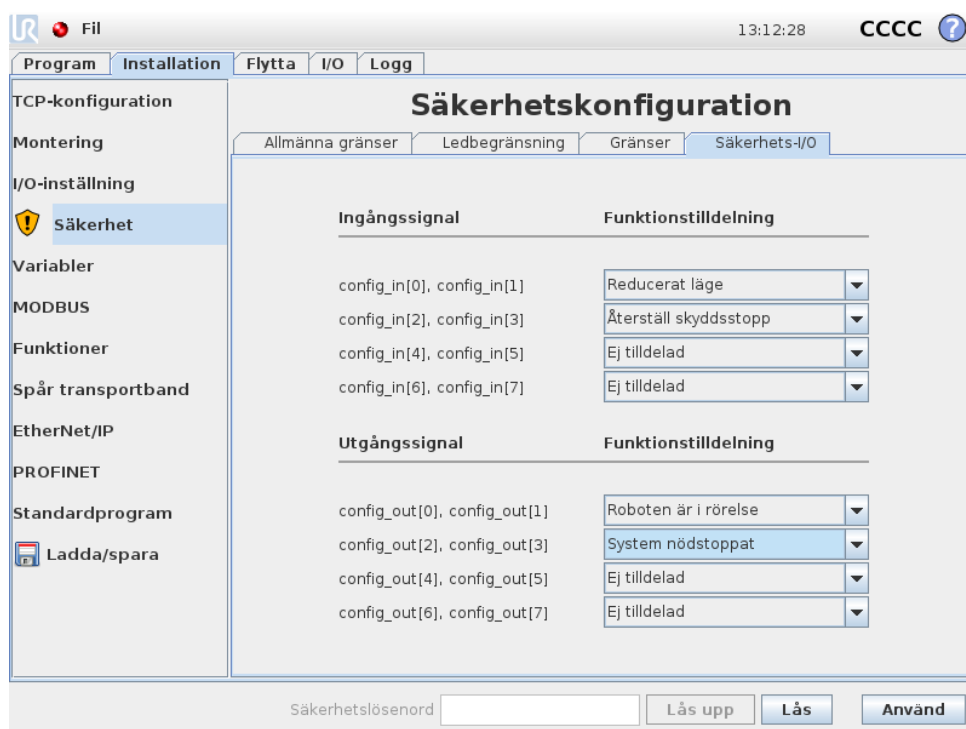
Fil

13:12:28 CCCC ?

Program | Installation | Flytta | I/O | Logg

TCP-konfiguration
Montering
I/O-inställning
Säkerhet
Variabler
MODBUS
Funktioner
Spår transportband
EtherNet/IP
PROFINET
Standardprogram
Ladda/spara

Säkerhetskonfiguration

Allmänna gränser | Ledbegränsning | Gränser | Säkerhets-I/O

| Ingångssignal | Funktionstilldelning |
|---|---|
| config_in[0], config_in[1] | Reducerat läge |
| config_in[2], config_in[3] | Återställ skyddsstopp |
| config_in[4], config_in[5] | Ej tilldelad |
| config_in[6], config_in[7] | Ej tilldelad |

| Utgångssignal | Funktionstilldelning |
|---|---|
| config_out[0], config_out[1] | Roboten är i rörelse |
| config_out[2], config_out[3] | System nödstoppat |
| config_out[4], config_out[5] | Ej tilldelad |
| config_out[6], config_out[7] | Ej tilldelad |

Säkerhetslösenord | Lås upp | Lås | Använd